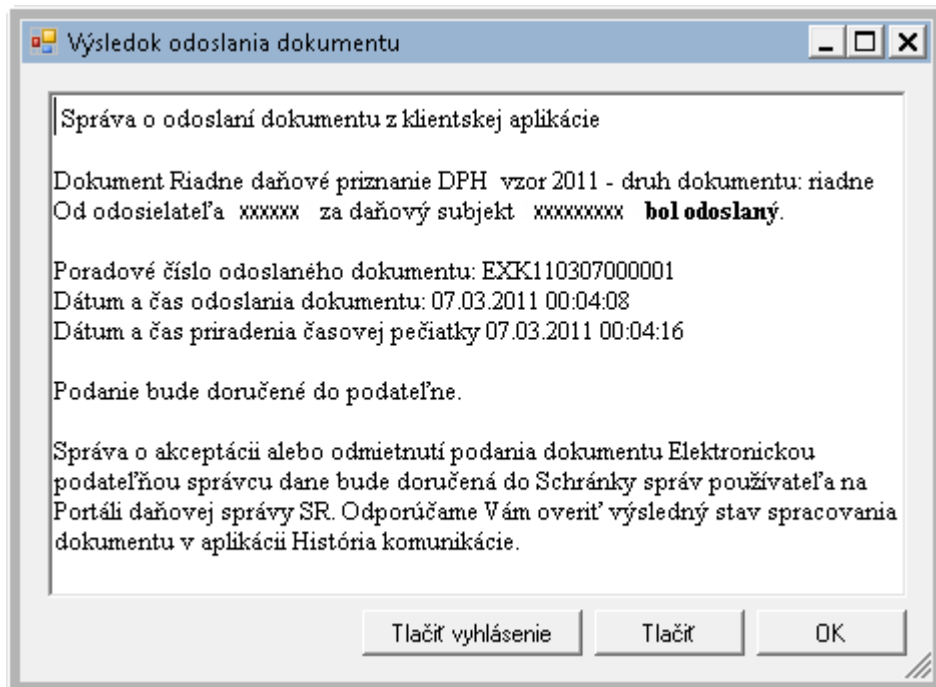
Výsledok odoslania dokumentu

Správa o odoslaní dokumentu z klientskej aplikácie

Dokument Riadne daňové priznanie DPH vzor 2011 - druh dokumentu: riadne
Od odosielateľa xxxxxx za daňový subjekt xxxxxxxxx **bol odoslaný**.

Poradové číslo odoslaného dokumentu: EXK110307000001
Dátum a čas odoslania dokumentu: 07.03.2011 00:04:08
Dátum a čas priradenia časovej pečiatky 07.03.2011 00:04:16

Podanie bude doručené do podateľne.

Správa o akceptácii alebo odmietnutí podania dokumentu Elektronickou podateľňou správcu dane bude doručená do Schránky správ používateľa na Portáli daňovej správy SR. Odporúčame Vám overiť výsledný stav spracovania dokumentu v aplikácii História komunikácie.

Tlačiť vyhlásenie | Tlačiť | OK